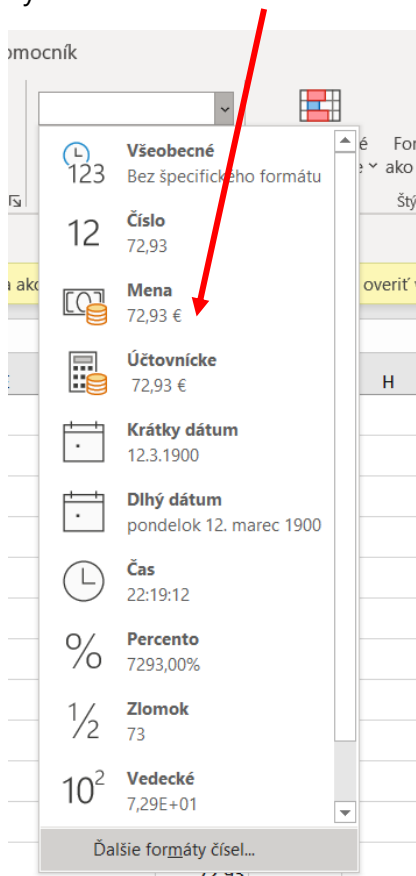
omocník

é
For
ako
Štý

a ako
overiť v

H

123
Všeobecné
Bez špecifického formátu

12
Číslo
72,93

Mena
72,93 €

Účtovnícke
72,93 €

Krátky dátum
12.3.1900

Dlhý dátum
pondelok 12. marec 1900

Čas
22:19:12

%
Percento
7293,00%

$\frac{1}{2}$
Zlomok
73

$10^2$
Vedecké
7,29E+01

Ďalšie formáty čísel...